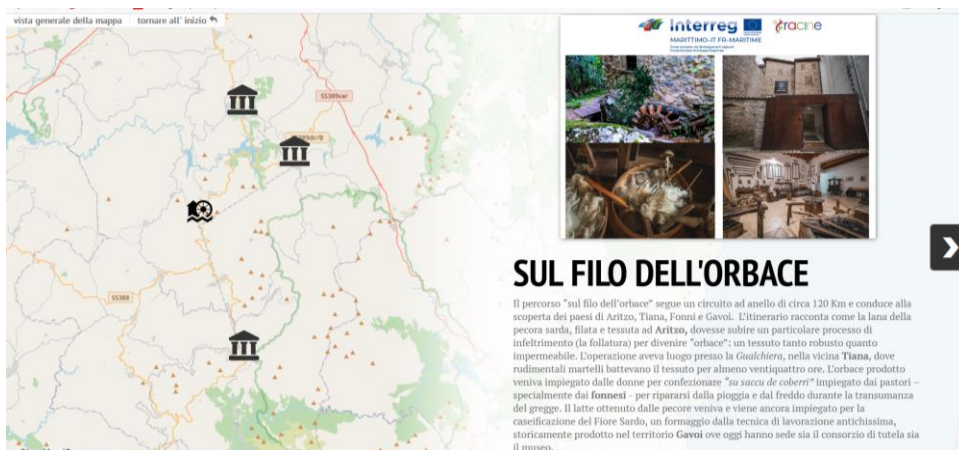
vista generale della mappa   tornare all' inizio ↰

SS389var

SS388

interreg
MARITTIMO-IT FR-MARITIME
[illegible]

tracine

SUL FILO DELL'ORBACE

Il percorso "sul filo dell'orbace" segue un circuito ad anello di circa 120 Km e conduce alla scoperta dei paesi di Aritzo, Tiana, Fonni e Gavoi. L'itinerario racconta come la lana della pecora sarda, filata e tessuta ad **Aritzo**, dovesse subire un particolare processo di infeltrimento (la follatura) per divenire "orbace": un tessuto tanto robusto quanto impermeabile. L'operazione aveva luogo presso la *Gualchiera*, nella vicina **Tiana**, dove rudimentali martelli battevano il tessuto per almeno ventiquattro ore. L'orbace prodotto veniva impiegato dalle donne per confezionare *"su saccu de coberri"* impiegato dai pastori - specialmente dai **fonnesi** - per ripararsi dalla pioggia e dal freddo durante la transumanza del gregge. Il latte ottenuto dalle pecore veniva e viene ancora impiegato per la caseificazione del Fiore Sardo, un formaggio dalla tecnica di lavorazione antichissima, storicamente prodotto nel territorio **Gavoi** ove oggi hanno sede sia il consorzio di tutela sia il museo.